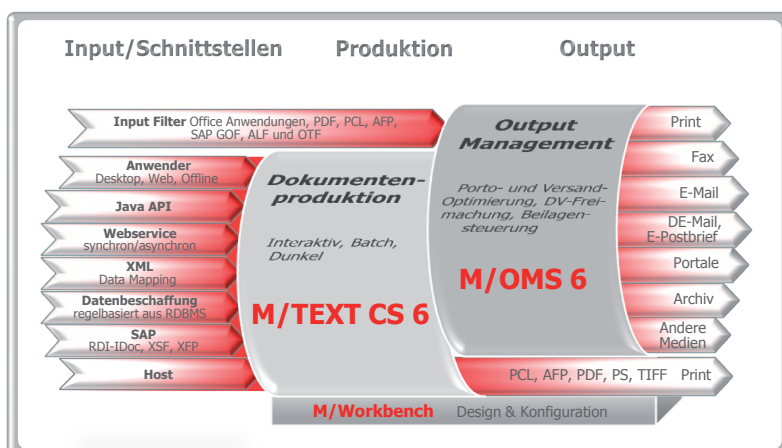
Input/Schnittstellen

Produktion

Output

Input Filter Office Anwendungen, PDF, PCL, AFP, SAP GOF, ALF und OTF

Anwender
Desktop, Web, Offline

Java API

Webservice
synchron/asynchron

XML
Data Mapping

Datenbeschaffung
regelbasiert aus RDBMS

SAP
RDI-IDoc, XSF, XFP

Host

Dokumentenproduktion

Interaktiv, Batch, Dunkel

M/TEXT CS 6

Output Management

Porto- und Versand-Optimierung, DV-Freimachung, Beilagensteuerung

M/OMS 6

Print

Fax

E-Mail

DE-Mail, E-Postbrief

Portale

Archiv

Andere Medien

PCL, AFP, PDF, PS, TIFF Print

M/Workbench Design & Konfiguration